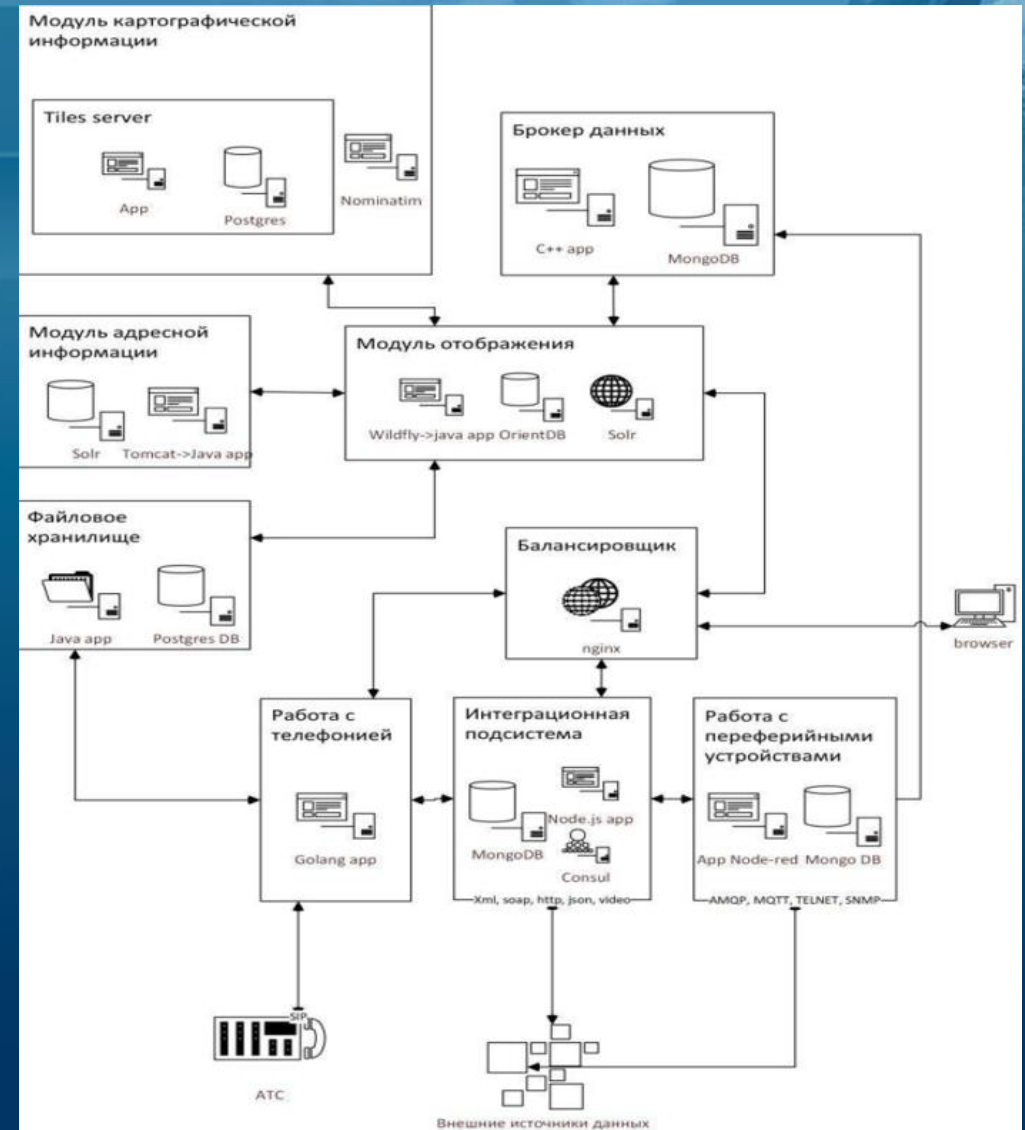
Модуль картографической информации

Tiles server

App

Postgres

Nominatim

Брокер данных

C++ app

MongoDB

Модуль адресной информации

Solr

Tomcat->Java app

Модуль отображения

Wildfly->java app

OrientDB

Solr

Файловое хранилище

Java app

Postgres DB

Балансировщик

nginx

browser

Работа с телефонией

Golang app

Интеграционная подсистема

MongoDB

Node.js app

Consul

Xml, soap, http, json, video

Работа с переферийными устройствами

App Node-red

Mongo DB

AMQP, MQTT, TELNET, SNMP

SIP

АТС

Внешние источники данных